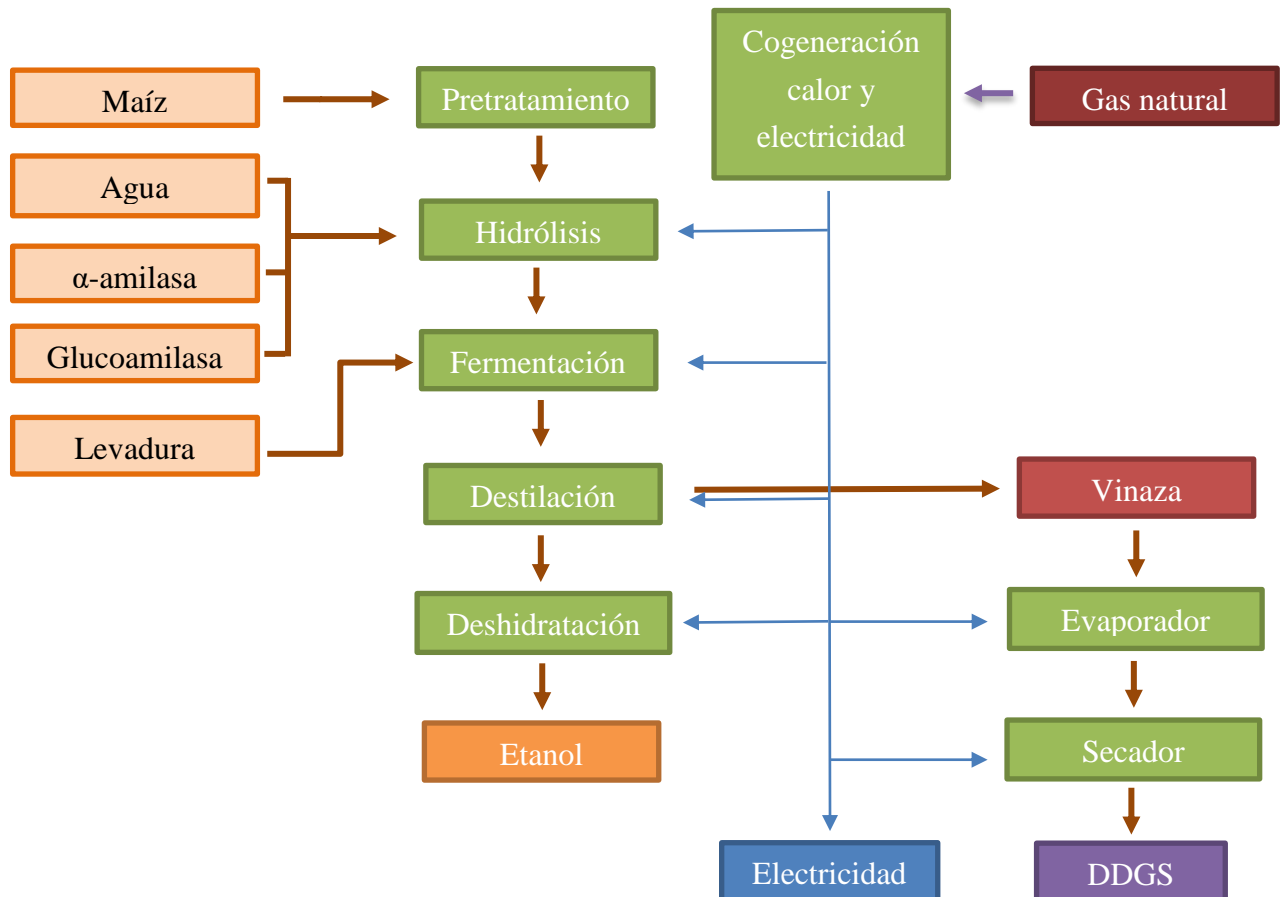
Maíz

Agua

α-amilasa

Glucoamilasa

Levadura

Pretratamiento

Hidrólisis

Fermentación

Destilación

Deshidratación

Etanol

Cogeneración calor y electricidad

Gas natural

Vinaza

Evaporador

Secador

Electricidad

DDGS